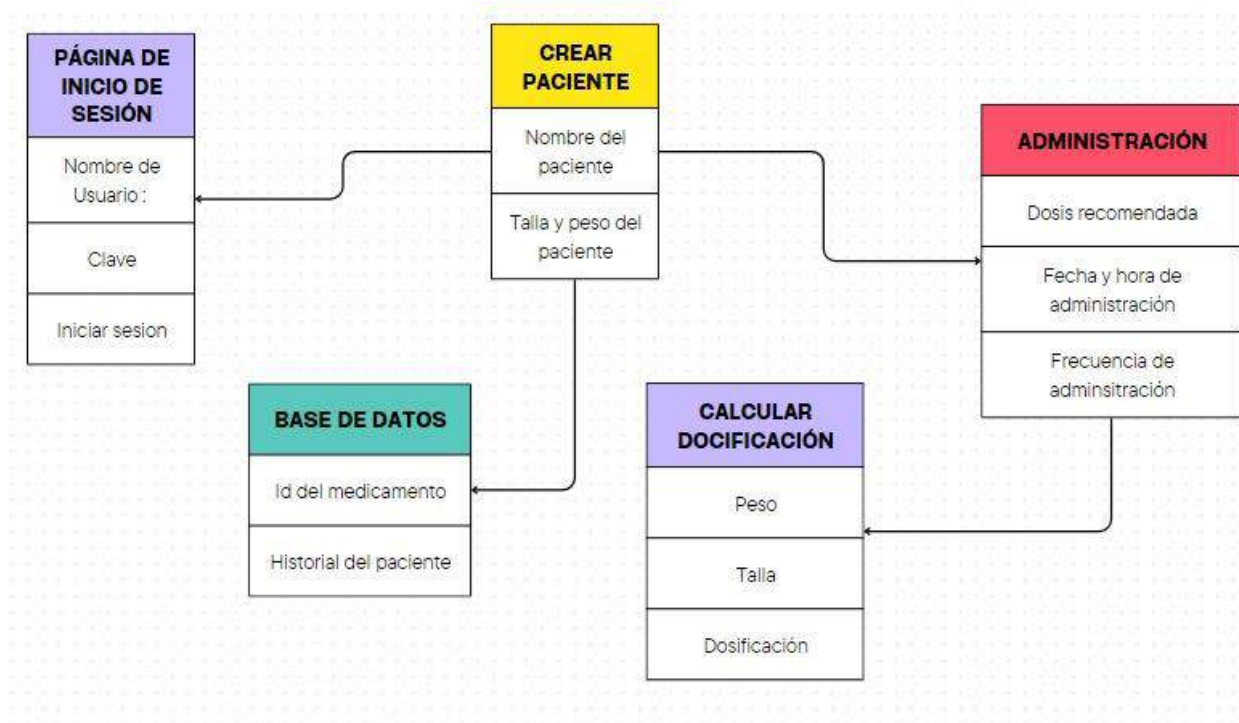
PÁGINA DE INICIO DE SESIÓN

Nombre de Usuario :

Clave

Iniciar sesion

CREAR PACIENTE

Nombre del paciente

Talla y peso del paciente

ADMINISTRACIÓN

Dosis recomendada

Fecha y hora de administración

Frecuencia de adminsitración

BASE DE DATOS

Id del medicamento

Historial del paciente

CALCULAR DOCIFICACIÓN

Peso

Talla

Dosificación